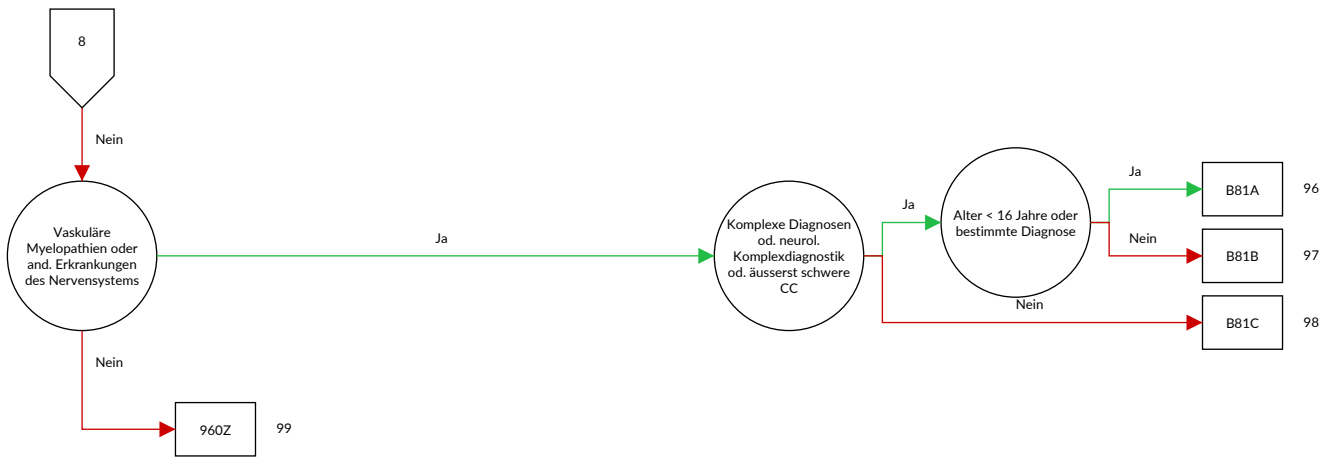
8

Nein

Vaskuläre Myelopathien oder and. Erkrankungen des Nervensystems

Ja

Komplexe Diagnosen od. neurol. Komplexdiagnostik od. äusserst schwere CC

Ja

Alter < 16 Jahre oder bestimmte Diagnose

Ja

B81A

96

Nein

B81B

97

Nein

B81C

98

Nein

960Z

99